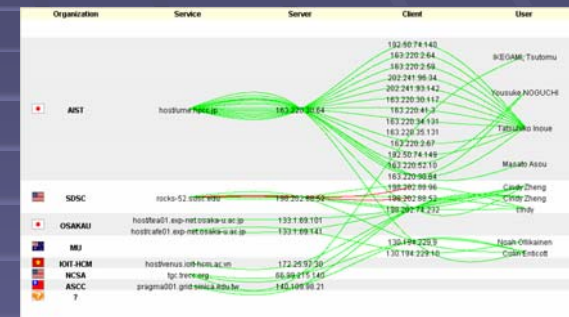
| Organization | Service | Server | Client | User |
|---|---|---|---|---|
| AIST | hostlume.hpcc.jp | 163.220.30.64 | 192.50.74.140<br>163.220.2.64<br>163.220.2.58<br>202.241.96.34<br>202.241.93.142<br>163.220.30.117<br>163.220.41.3<br>163.220.34.131<br>163.220.35.131<br>163.220.2.67<br>192.50.74.149<br>163.220.52.10<br>163.220.30.64 | IKEGAMI, Tsutomu<br>Yousuke NOGUCHI<br>Tatsuhiko Inoue<br>Masato Asou |
| SDSC | rocks-52.sdsc.edu | 198.202.88.52 | 198.202.89.96<br>198.202.88.52<br>198.202.74.232 | Cindy Zheng<br>Cindy Zheng<br>Cindy |
| OSAKAU | hostfea01.exp-net.osaka-u.ac.jp<br>hostcafe01.exp-net.osaka-u.ac.jp | 133.1.69.101<br>133.1.69.141 | | |
| MU | | | 130.194.229.9<br>130.194.229.10 | Noah Ollikainen<br>Colin Enticott |
| IOIT-HCM | hostvenus.ioit-hcm.ac.vn | 172.25.57.30 | | |
| NCSA | tgc.trecc.org | 66.99.215.140 | | |
| ASCC | pragma001.grid.sinica.edu.tw | 140.109.98.21 | | |
| ? | | | | |